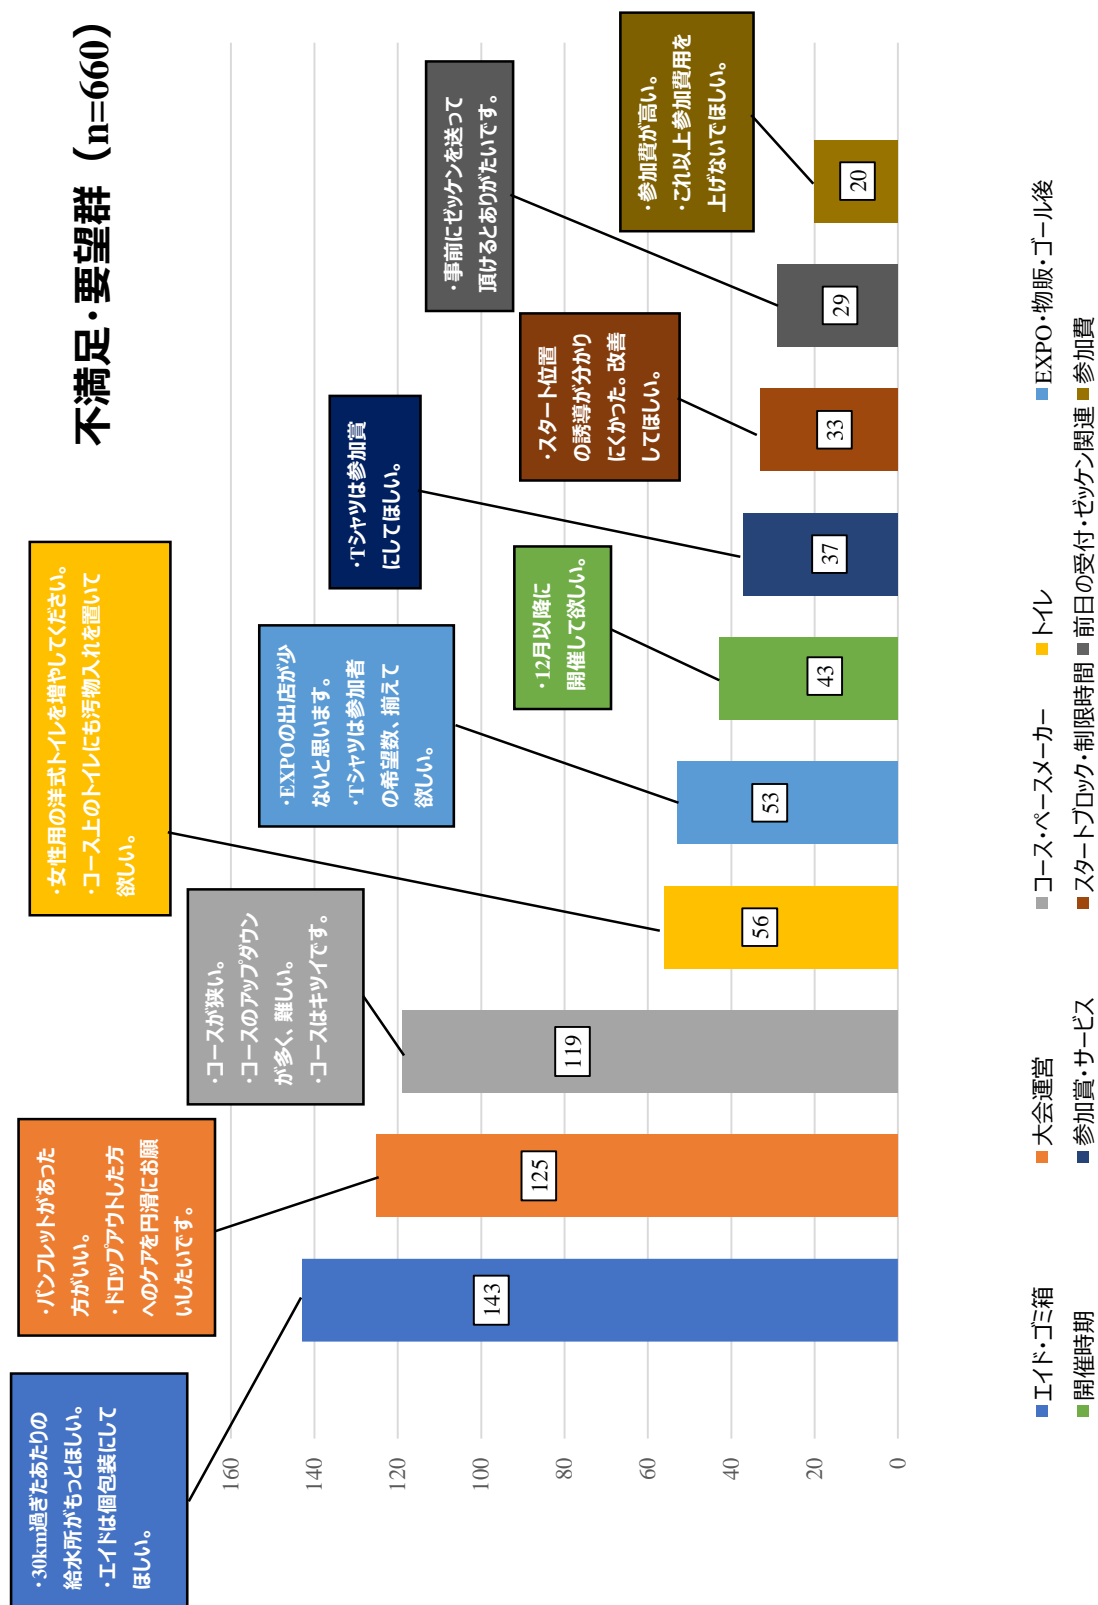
不満足・要望群（n=660）

160
140
120
100
80
60
40
20
0

143
125
119
56
53
43
37
33
29
20

・30km過ぎたあたりの給水所がもっとほしい。
・エイドは個包装にしてほしい。

・パンフレットがあった方がいい。
・ドロップアウトした方へのケアを円滑にお願いしたいです。

・コースが狭い。
・コースのアップダウンが多く、難しい。
・コースはキツイです。

・女性用の洋式トイレを増やしてください。
・コース上のトイレにも汚物入れを置いて欲しい。

・EXPOの出店が少ないと思います。
・Tシャツは参加者の希望数、揃えて欲しい。

・12月以降に開催して欲しい。

・Tシャツは参加賞にしてほしい。

・スタート位置の誘導が分かりにくかった。改善してほしい。

・事前にゼッケンを送って頂けるとありがたいです。

・参加費が高い。
・これ以上参加費用を上げないでほしい。

エイド・ゴミ箱　大会運営　コース・ペースメーカー　トイレ　EXPO・物販・ゴール後
開催時期　参加賞・サービス　スタートブロック・制限時間　前日の受付・ゼッケン関連　参加費